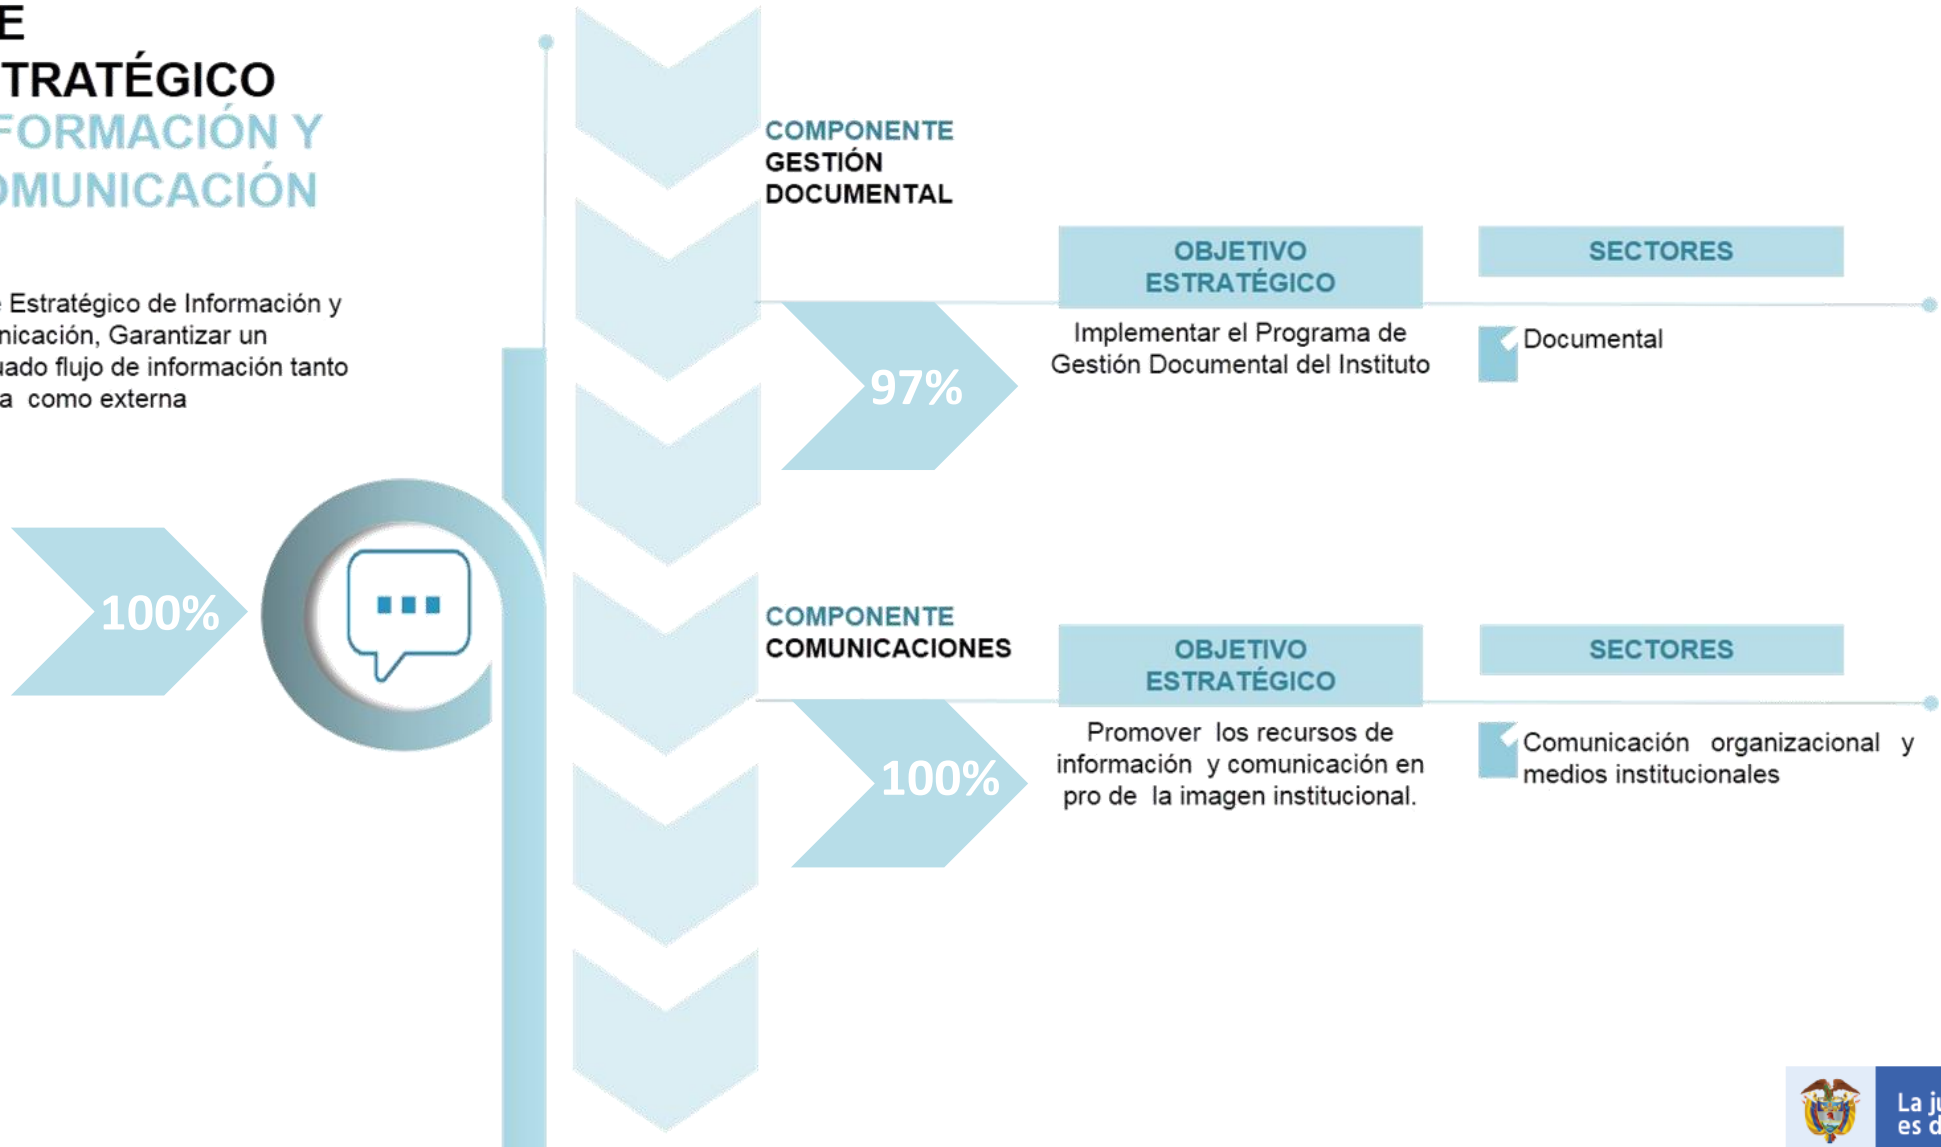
E
TRATÉGICO
FORMACIÓN Y
OMUNICACIÓN

Estratégico de Información y nicación, Garantizar un uado flujo de información tanto a como externa

100%

COMPONENTE
GESTIÓN
DOCUMENTAL

| OBJETIVO ESTRATÉGICO | SECTORES |
|---|---|
| Implementar el Programa de Gestión Documental del Instituto | Documental |

97%

COMPONENTE
COMUNICACIONES

| OBJETIVO ESTRATÉGICO | SECTORES |
|---|---|
| Promover los recursos de información y comunicación en pro de la imagen institucional. | Comunicación organizacional y medios institucionales |

100%

La ju
es d